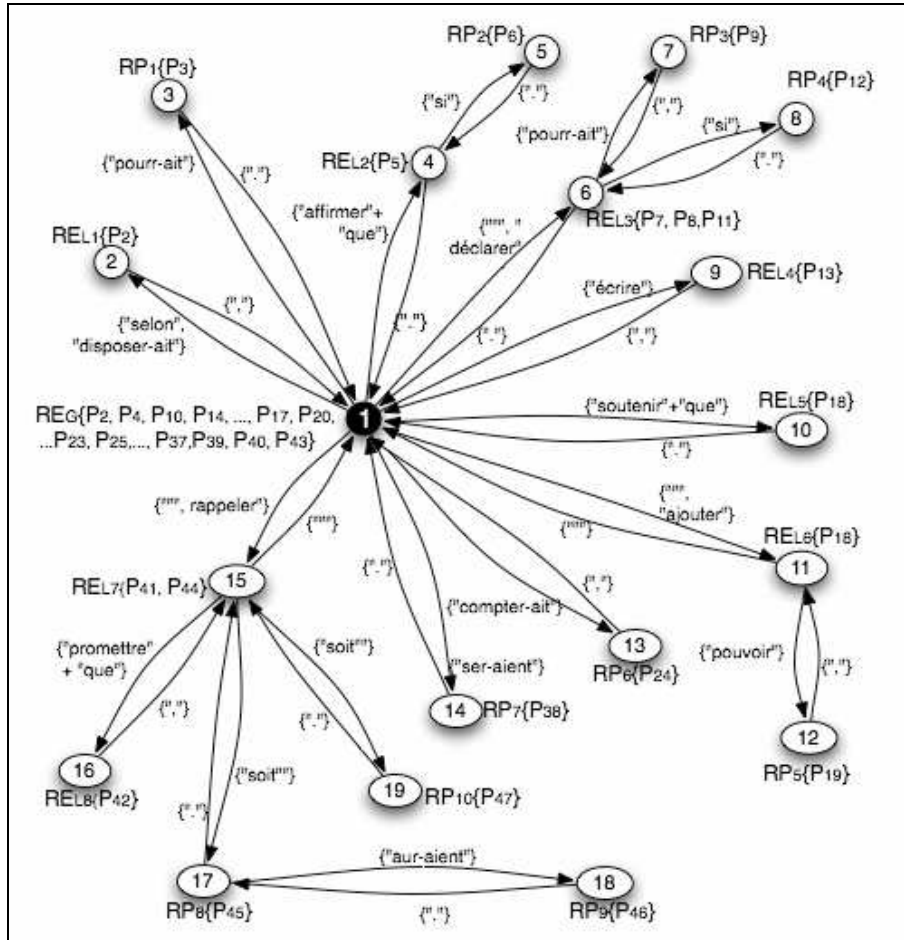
RP1{P3}
3
RP2{P6}
5
{"si"}
{"."}
RP3{P9}
7
RP4{P12}
8
{"pourr-ait"}
{"."}
{"pourr-ait"}
{","}
{"si"}
{"."}
REL2{P5}
4
6
REL3{P7, P8, P11}
{"affirmer"+ "que"}
{""", " déclarer"}
REL1{P2}
2
{","}
{"selon", "disposer-ait"}
{"."}
{"."}
{"écrire"}
9
REL4{P13}
{","}
REG{P2, P4, P10, P14, ..., P17, P20, ...P23, P25,..., P37,P39, P40, P43}
1
{"soutenir"+"que"}
REL5{P18}
10
{"."}
{""", rappeler"}
{"""}
{""", "ajouter"}
{"""}
REL6{P18}
11
REL7{P41, P44}
15
{"."}
{","}
{"compter-ait"}
{"promettre" + "que"}
{","}
{"soit""}
{"ser-aient"}
13
RP6{P24}
{"pouvoir"}
{","}
14
RP7{P38}
{"."}
12
16
REL8{P42}
{"soit""}
19
RP10{P47}
RP5{P19}
{"."}
{"aur-aient"}
17
RP8{P45}
{"."}
18
RP9{P46}